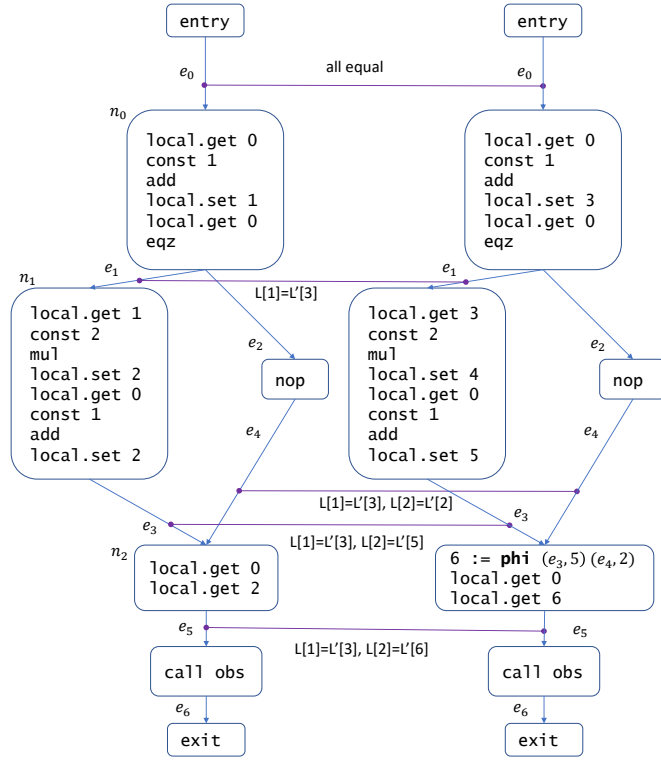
entry

entry

$e_0$

all equal

$e_0$

$n_0$

local.get 0
const 1
add
local.set 1
local.get 0
eqz

local.get 0
const 1
add
local.set 3
local.get 0
eqz

$n_1$

$e_1$

$e_1$

L[1]=L'[3]

local.get 1
const 2
mul
local.set 2
local.get 0
const 1
add
local.set 2

$e_2$

nop

local.get 3
const 2
mul
local.set 4
local.get 0
const 1
add
local.set 5

$e_2$

nop

$e_4$

$e_4$

L[1]=L'[3], L[2]=L'[2]

$e_3$

$e_3$

L[1]=L'[3], L[2]=L'[5]

$n_2$

local.get 0
local.get 2

6 := **phi** $(e_3, 5)\,(e_4, 2)$
local.get 0
local.get 6

$e_5$

L[1]=L'[3], L[2]=L'[6]

$e_5$

call obs

call obs

$e_6$

$e_6$

exit

exit